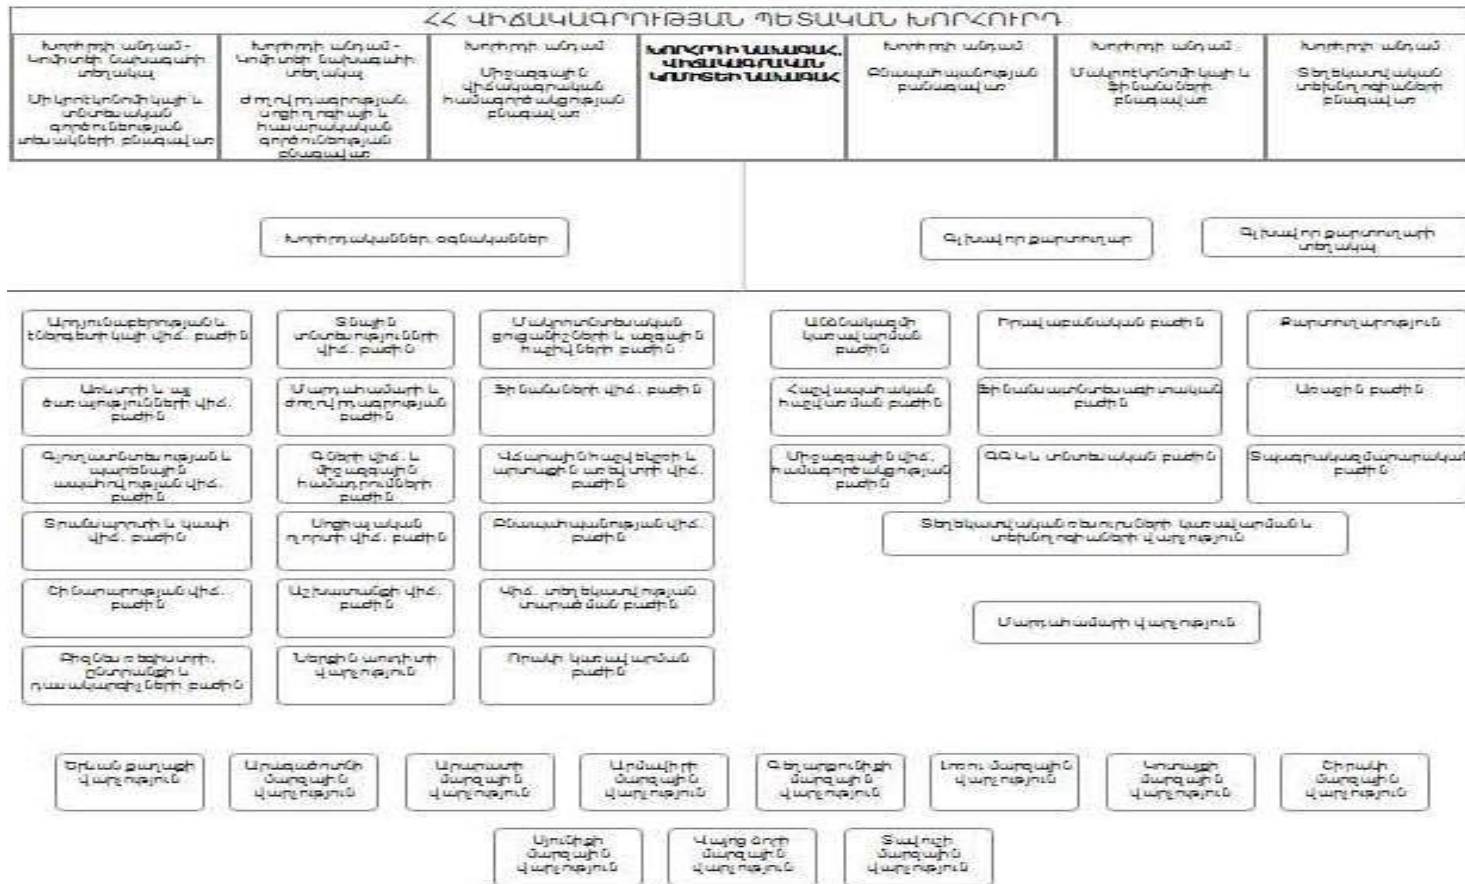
ՀՀ ՎԻՃԱԿԱԳՐՈՒԹՅԱՆ ՊԵՏԱԿԱՆ ԽՈՐՀՈՒՐԴ

Խորհրդի անդամ - Կոմիտեի նախագահի տեղակալ

Մակրոէկոնոմիկայի և տնտեսական գործունեության տեսակների բնագավառ

Խորհրդի անդամ - Կոմիտեի նախագահի տեղակալ

Ժողովրդագրության, սոցիալական և հասարակական գործունեության բնագավառ

Խորհրդի անդամ

Միջազգային վիճակագրական համագործակցության բնագավառ

ԽՈՐՀՐԴԻ ՆԱԽԱԳԱՀ, ՎԻՃԱԿԱԳՐԱԿԱՆ ԿՈՄԻՏԵԻ ՆԱԽԱԳԱՀ

Խորհրդի անդամ

Ֆինանսական կառավարման բնագավառ

Խորհրդի անդամ

Մակրոէկոնոմիկայի և ֆինանսների բնագավառ

Խորհրդի անդամ

Տեղեկատվական տեխնոլոգիաների բնագավառ

Խորհրդականներ, օգնականներ

Գլխավոր քարտուղար

Գլխավոր քարտուղարի տեղակալ

Արդյունաբերության և էներգետիկայի վիճ. բաժին

Տնային տնտեսությունների վիճ. բաժին

Մակրոտնտեսական ցուցանիշների և ազգային հաշիվների բաժին

Անձնակազմի կառավարման բաժին

Իրավաբանական բաժին

Քարտուղարություն

Առևտրի և ծառայությունների վիճ. բաժին

Մարդահամարի և ժողովրդագրության բաժին

Ֆինանսների վիճ. բաժին

Հաշվապահական հաշվառման բաժին

Ֆինանսատնտեսագիտական բաժին

Առաջին բաժին

Գյուղատնտեսության և շրջակա միջավայրի վիճ. բաժին

Գների վիճ. և միջազգային համադրումների բաժին

Վճարային հաշվեկշռի և արտաքին առևտրի վիճ. բաժին

Միջազգային վիճ. համագործակցության բաժին

ՕՏ և տնտեսական բաժին

Տպագրական-հրատարակչական բաժին

Տրանսպորտի և կապի վիճ. բաժին

Սոցիալական ոլորտի վիճ. բաժին

Ֆինանսական կառավարման վիճ. բաժին

Տեղեկատվական ռեսուրսների կառավարման և տեխնոլոգիաների վարչություն

Շինարարության վիճ. բաժին

Աշխատանքի վիճ. բաժին

Վիճ. տեղեկատվության տարածման բաժին

Մարդահամարի վարչություն

Բիզնես ռեգիստրի, ընտրանքի և դասակարգիչների բաժին

Ներքին աուդիտի վարչություն

Որակի կառավարման բաժին

Երևան քաղաքի վարչություն

Արագածոտնի մարզային վարչություն

Արարատի մարզային վարչություն

Արմավիրի մարզային վարչություն

Գեղարքունիքի մարզային վարչություն

Լոռու մարզային վարչություն

Կոտայքի մարզային վարչություն

Շիրակի մարզային վարչություն

Սյունիքի մարզային վարչություն

Վայոց ձորի մարզային վարչություն

Տավուշի մարզային վարչություն